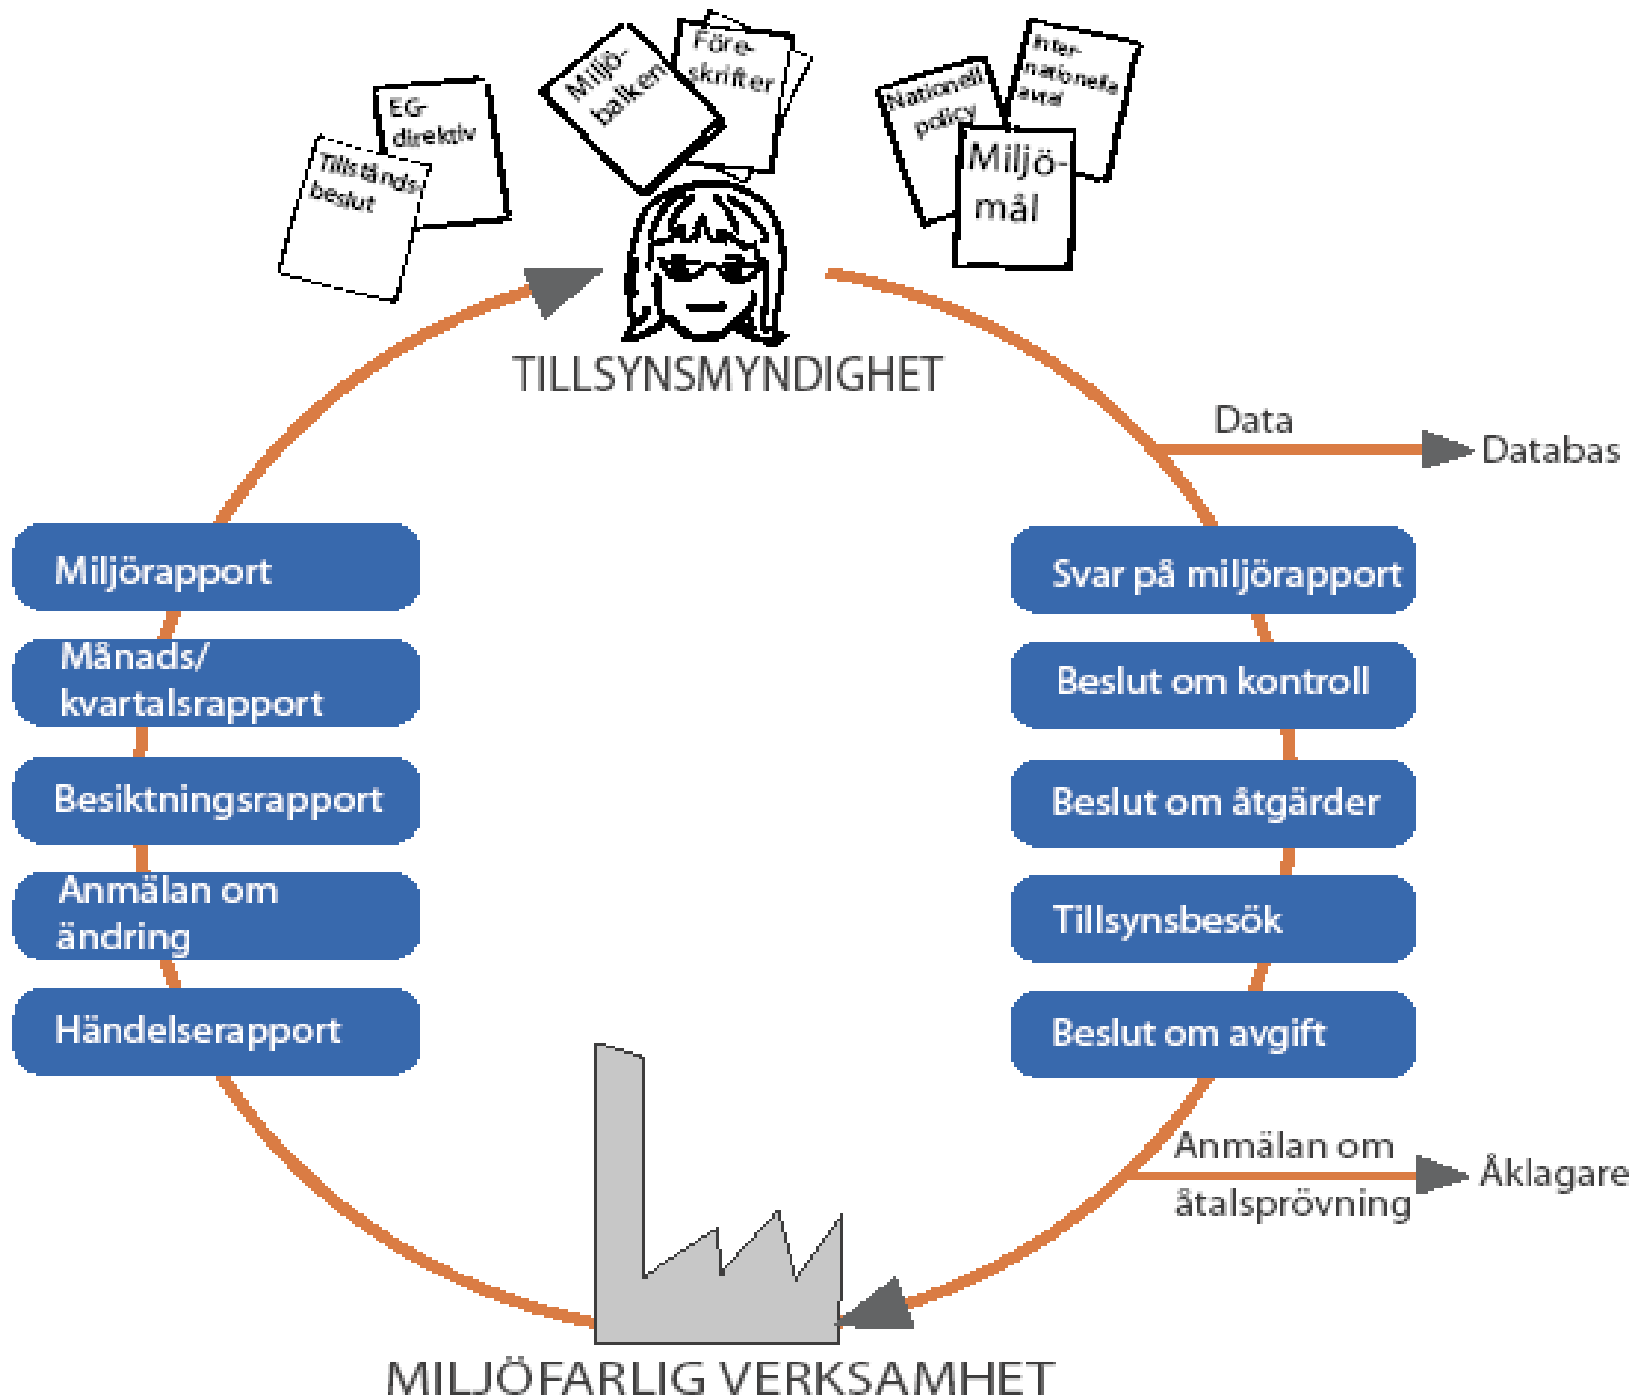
Tillstånds-beslut

EG-direktiv

Miljö-balken

Före-skrifter

Nationell policy

Inter-nationella avtal

Miljö-mål

TILLSYNSMYNDIGHET

Data

Databas

Miljörapport

Månads/kvartalsrapport

Besiktningsrapport

Anmälan om ändring

Händelserapport

Svar på miljörapport

Beslut om kontroll

Beslut om åtgärder

Tillsynsbesök

Beslut om avgift

Anmälan om åtalsprövning

Åklagare

MILJÖFARLIG VERKSAMHET